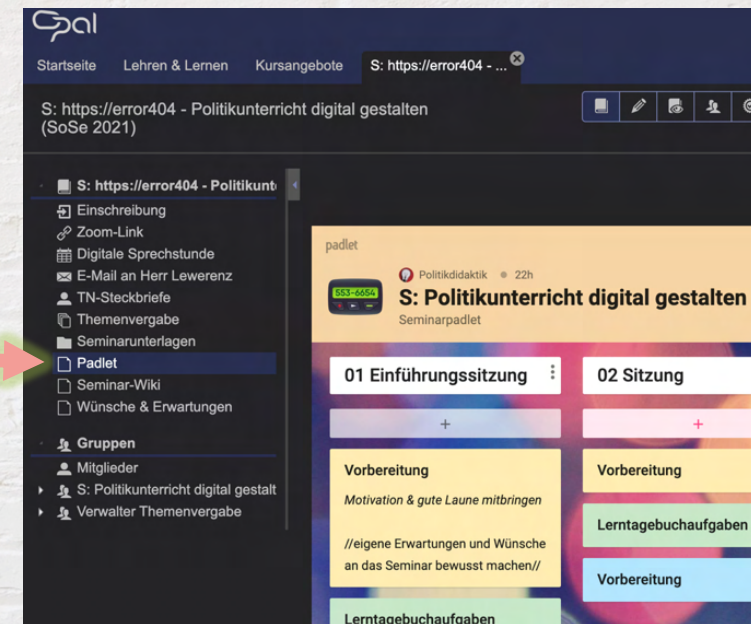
Opal

Startseite Lehren & Lernen Kursangebote S: https://error404 - ...

S: https://error404 - Politikunterricht digital gestalten (SoSe 2021)

S: https://error404 - Politikunt
Einschreibung
Zoom-Link
Digitale Sprechstunde
E-Mail an Herr Lewerenz
TN-Steckbriefe
Themenvergabe
Seminarunterlagen
Padlet
Seminar-Wiki
Wünsche & Erwartungen

Gruppen
Mitglieder
S: Politikunterricht digital gestalt
Verwalter Themenvergabe

padlet

553-6654

Politikdidaktik • 22h

S: Politikunterricht digital gestalten

Seminarpadlet

01 Einführungssitzung

+

Vorbereitung

Motivation & gute Laune mitbringen

//eigene Erwartungen und Wünsche an das Seminar bewusst machen//

Lerntagebuchaufgaben

02 Sitzung

+

Vorbereitung

Lerntagebuchaufgaben

Vorbereitung